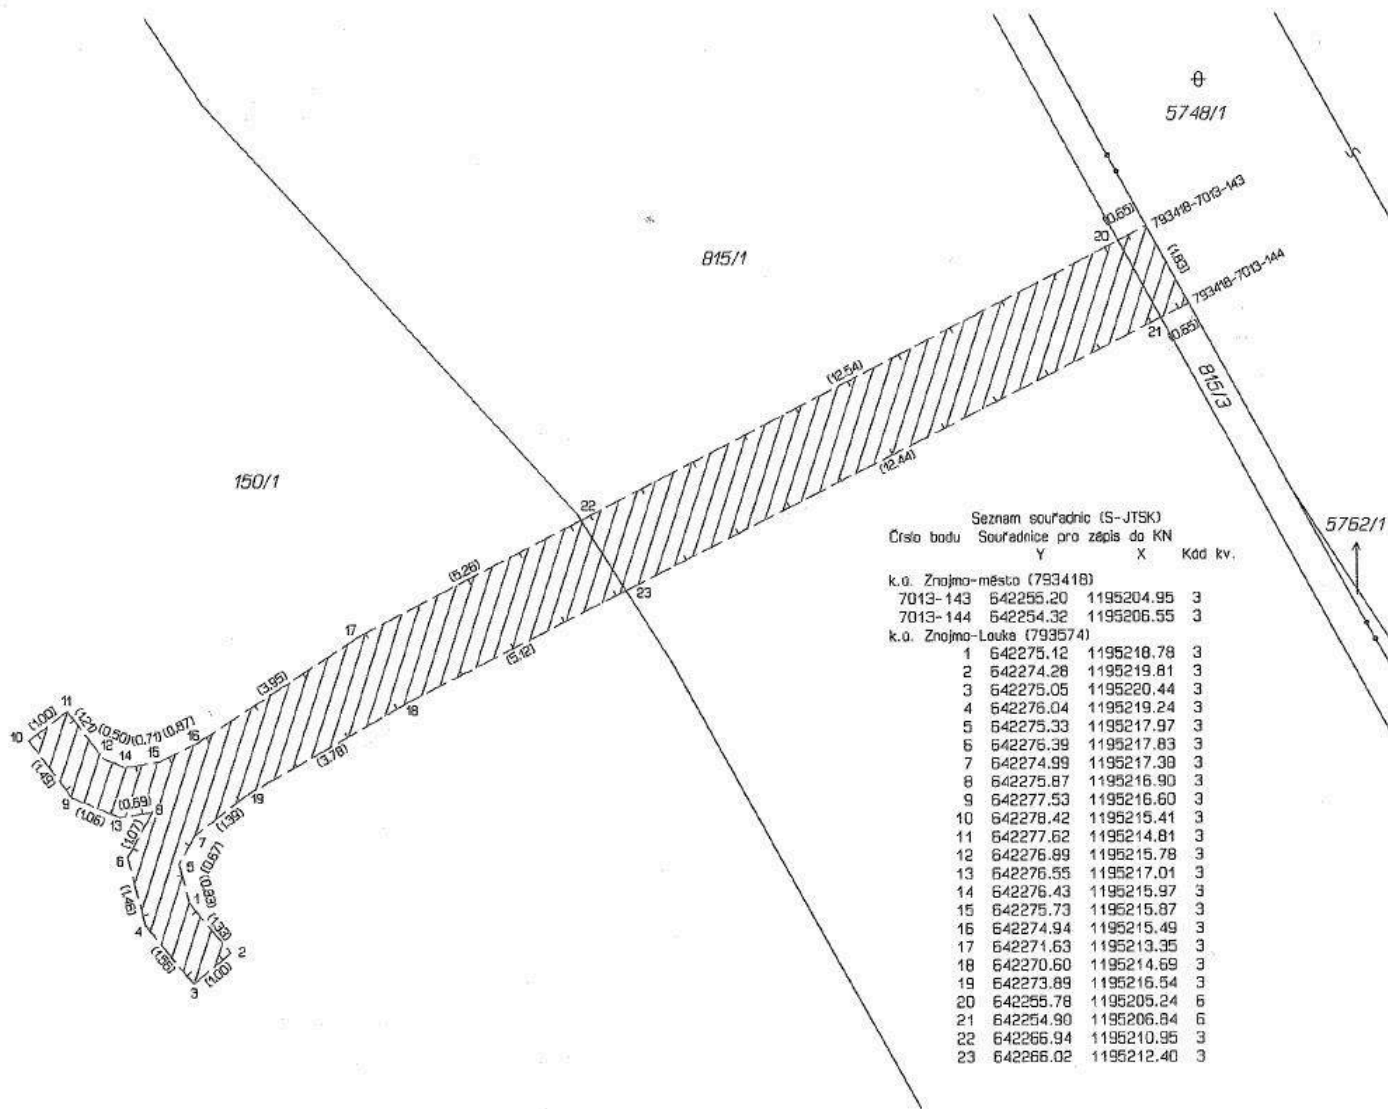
5748/1

815/1

793418-7013-143

(0.65)

20

(1.83)

793418-7013-144

21

(0.65)

815/3

(12.54)

(12.44)

150/1

22

23

5762/1

(5.26)

(5.12)

17

(3.95)

18

(3.78)

19

(1.39)

10

(1.00)

11

(1.27)

(0.50)

(0.71)

(0.87)

12

14

15

16

(1.49)

9

(1.06)

13

(0.59)

8

(1.07)

7

(0.67)

6

5

(0.83)

1

(1.46)

(1.33)

4

2

(1.56)

(1.00)

3

Seznam souřadnic (S-JTSK)

| Číslo bodu | Souřadnice pro zápis do KN Y | X | Kód kv. |
|---|---|---|---|
| k.ú. Znojmo-město (793418) | | | |
| 7013-143 | 642255.20 | 1195204.95 | 3 |
| 7013-144 | 642254.32 | 1195206.55 | 3 |
| k.ú. Znojmo-Louka (793574) | | | |
| 1 | 642275.12 | 1195218.78 | 3 |
| 2 | 642274.28 | 1195219.81 | 3 |
| 3 | 642275.05 | 1195220.44 | 3 |
| 4 | 642276.04 | 1195219.24 | 3 |
| 5 | 642275.33 | 1195217.97 | 3 |
| 6 | 642276.39 | 1195217.83 | 3 |
| 7 | 642274.99 | 1195217.38 | 3 |
| 8 | 642275.87 | 1195216.90 | 3 |
| 9 | 642277.53 | 1195216.60 | 3 |
| 10 | 642278.42 | 1195215.41 | 3 |
| 11 | 642277.62 | 1195214.81 | 3 |
| 12 | 642276.89 | 1195215.78 | 3 |
| 13 | 642276.55 | 1195217.01 | 3 |
| 14 | 642276.43 | 1195215.97 | 3 |
| 15 | 642275.73 | 1195215.87 | 3 |
| 16 | 642274.94 | 1195215.49 | 3 |
| 17 | 642271.63 | 1195213.35 | 3 |
| 18 | 642270.60 | 1195214.69 | 3 |
| 19 | 642273.89 | 1195216.54 | 3 |
| 20 | 642255.78 | 1195205.24 | 6 |
| 21 | 642254.90 | 1195206.84 | 6 |
| 22 | 642266.94 | 1195210.95 | 3 |
| 23 | 642266.02 | 1195212.40 | 3 |